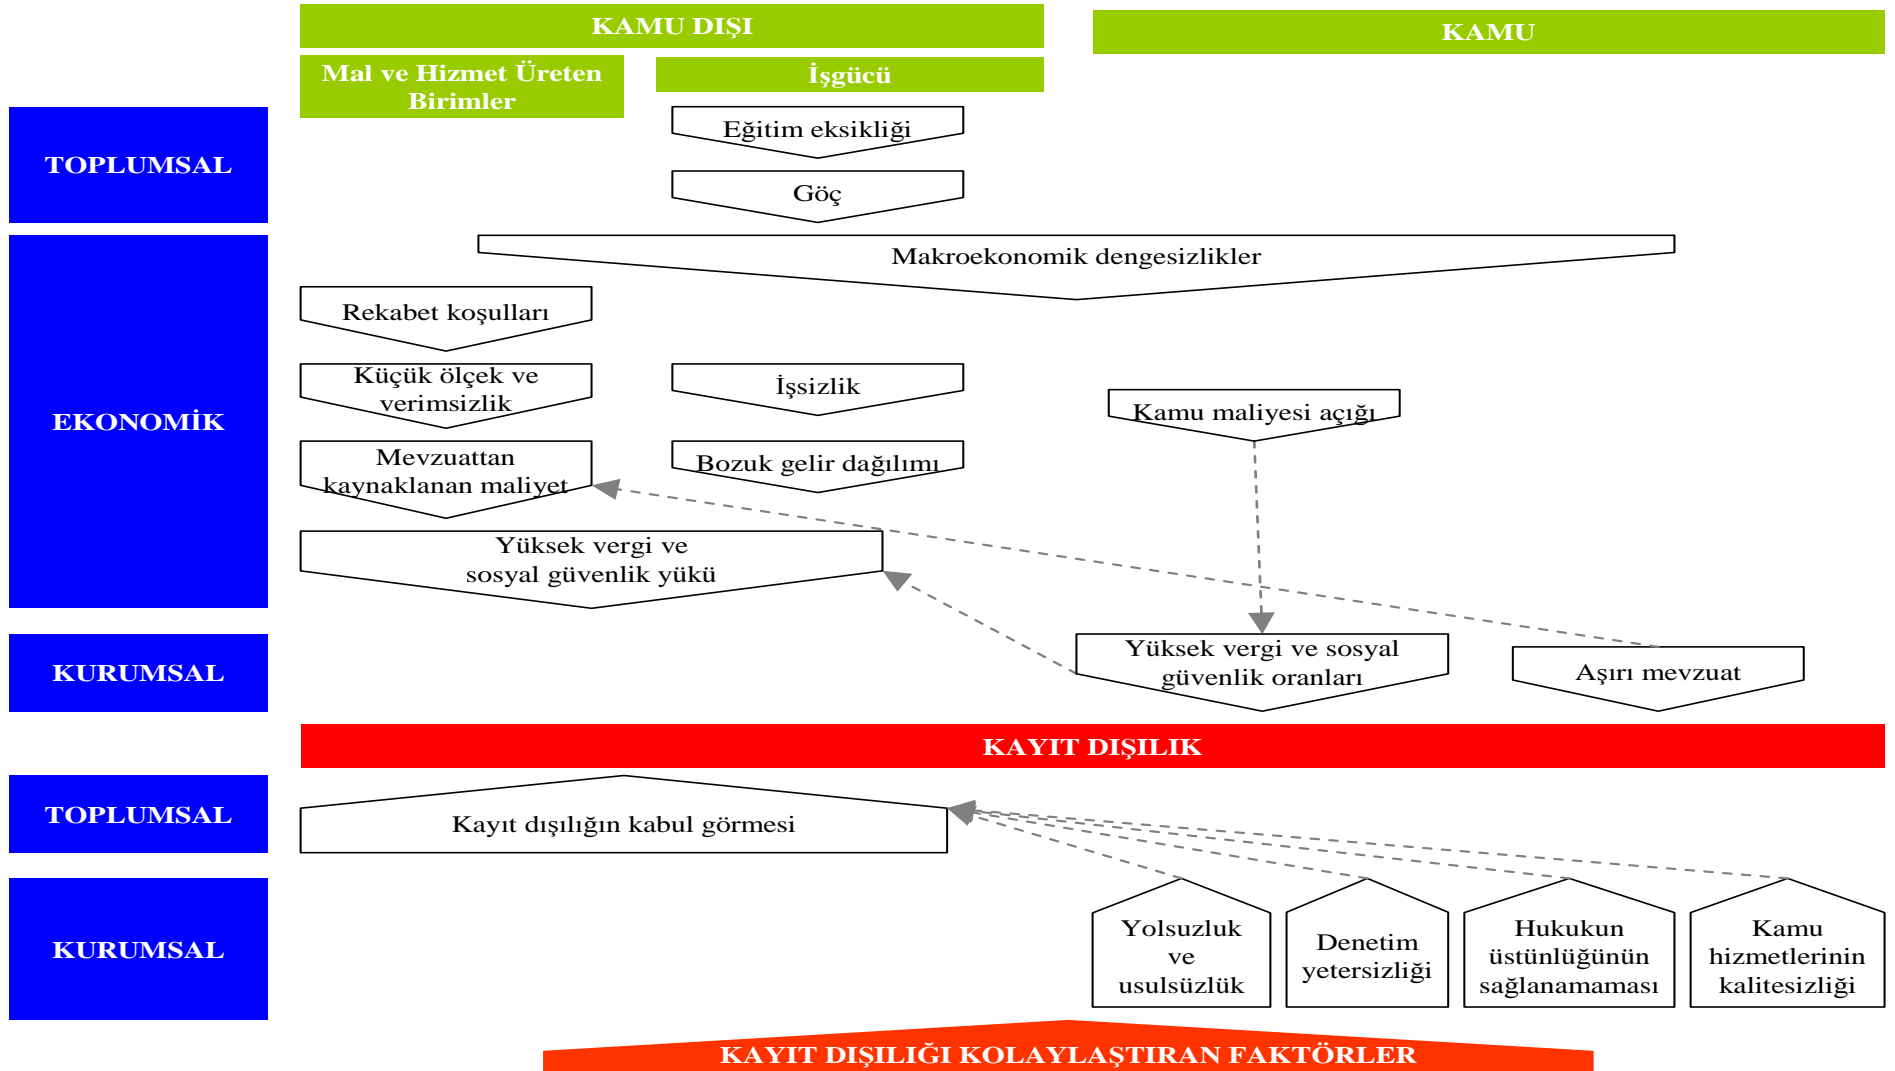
KAMU DIŞI

KAMU

Mal ve Hizmet Üreten Birimler

İşgücü

TOPLUMSAL

Eğitim eksikliği

Göç

EKONOMİK

Makroekonomik dengesizlikler

Rekabet koşulları

Küçük ölçek ve verimsizlik

İşsizlik

Kamu maliyesi açığı

Mevzuattan kaynaklanan maliyet

Bozuk gelir dağılımı

Yüksek vergi ve sosyal güvenlik yükü

KURUMSAL

Yüksek vergi ve sosyal güvenlik oranları

Aşırı mevzuat

KAYIT DIŞILIK

TOPLUMSAL

Kayıt dışılığın kabul görmesi

KURUMSAL

Yolsuzluk ve usulsüzlük

Denetim yetersizliği

Hukukun üstünlüğünün sağlanamaması

Kamu hizmetlerinin kalitesizliği

KAYIT DIŞILIĞI KOLAYLAŞTIRAN FAKTÖRLER